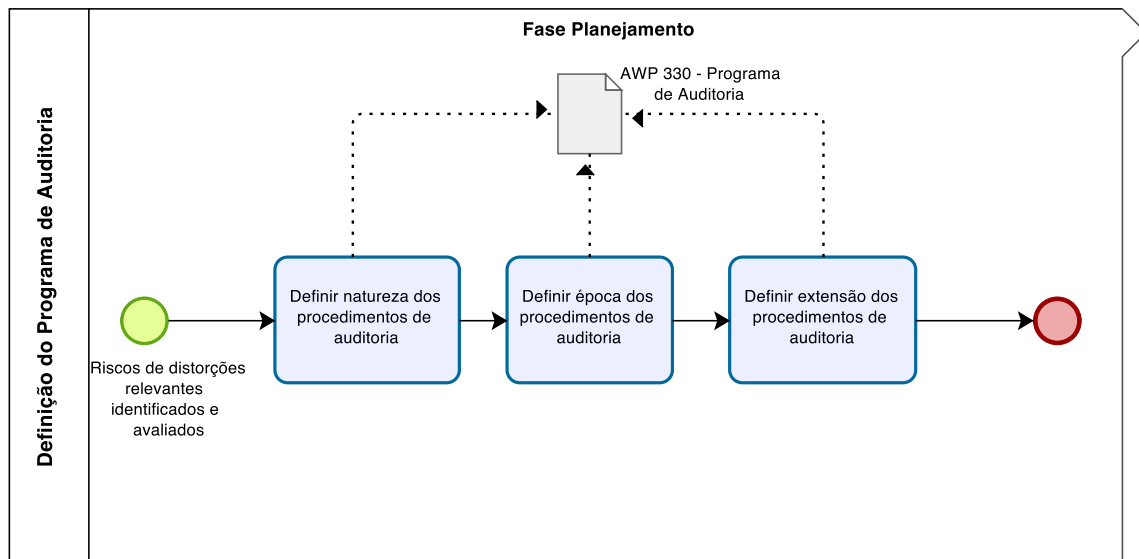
Definição do Programa de Auditoria

Fase Planejamento

AWP 330 - Programa de Auditoria

Riscos de distorções relevantes identificados e avaliados

Definir natureza dos procedimentos de auditoria

Definir época dos procedimentos de auditoria

Definir extensão dos procedimentos de auditoria